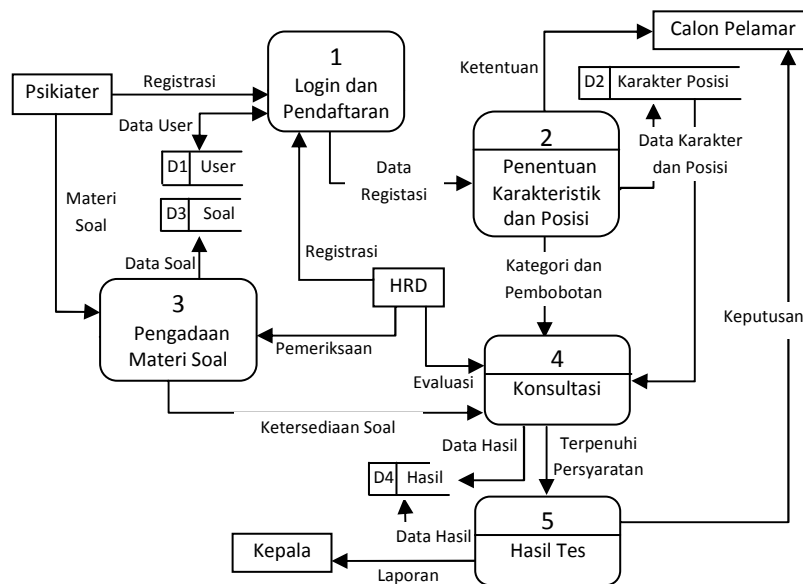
Psikiater

Registrasi

1
Login dan Pendaftaran

Ketentuan

Calon Pelamar

D2 Karakter Posisi

Data User

D1 User

Data Karakter dan Posisi

Materi Soal

D3 Soal

Data Registasi

2
Penentuan Karakteristik dan Posisi

Registrasi

Data Soal

3
Pengadaan Materi Soal

HRD

Kategori dan Pembobotan

Keputusan

Pemeriksaan

Evaluasi

4
Konsultasi

Ketersediaan Soal

Data Hasil

Terpenuhi Persyaratan

D4 Hasil

Data Hasil

5
Hasil Tes

Kepala

Laporan